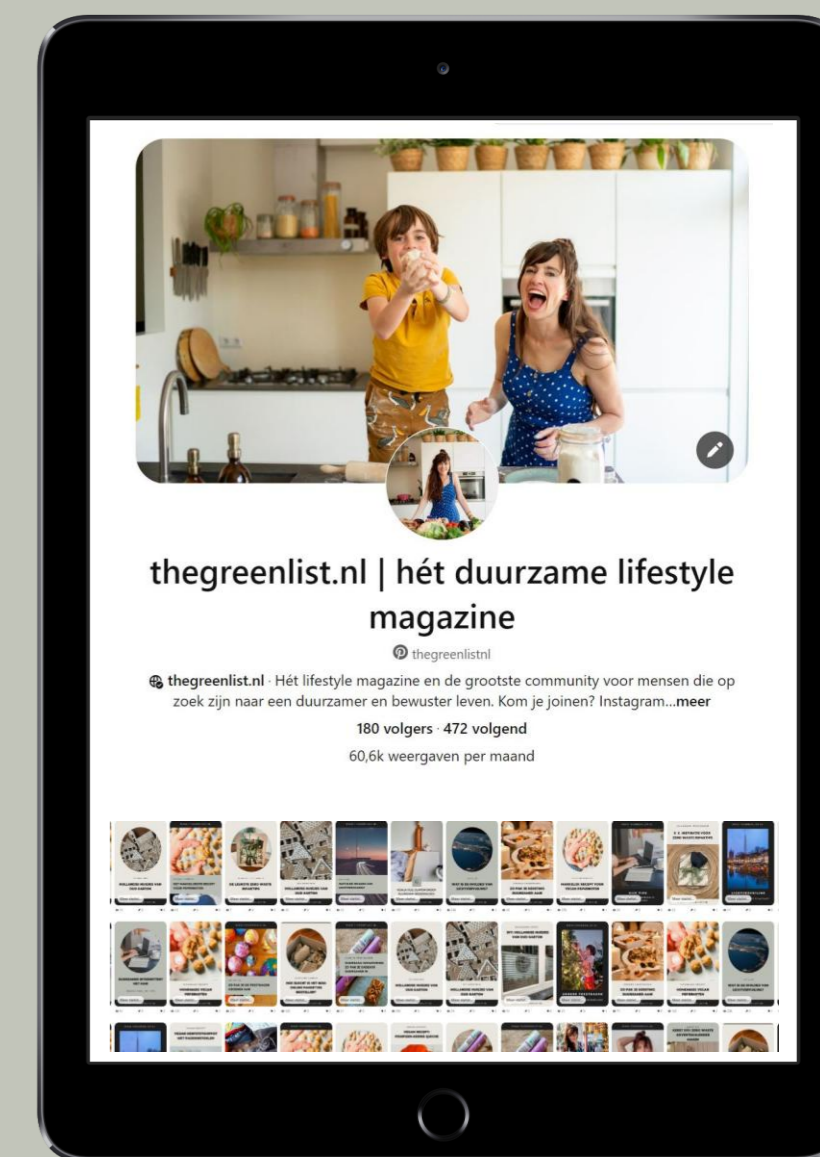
thegreenlist.nl | hét duurzame lifestyle magazine

thegreenlistnl

thegreenlist.nl · Hét lifestyle magazine en de grootste community voor mensen die op zoek zijn naar een duurzamer en bewuster leven. Kom je joinen? Instagram...meer

180 volgers · 472 volgend

60,6k weergaven per maand